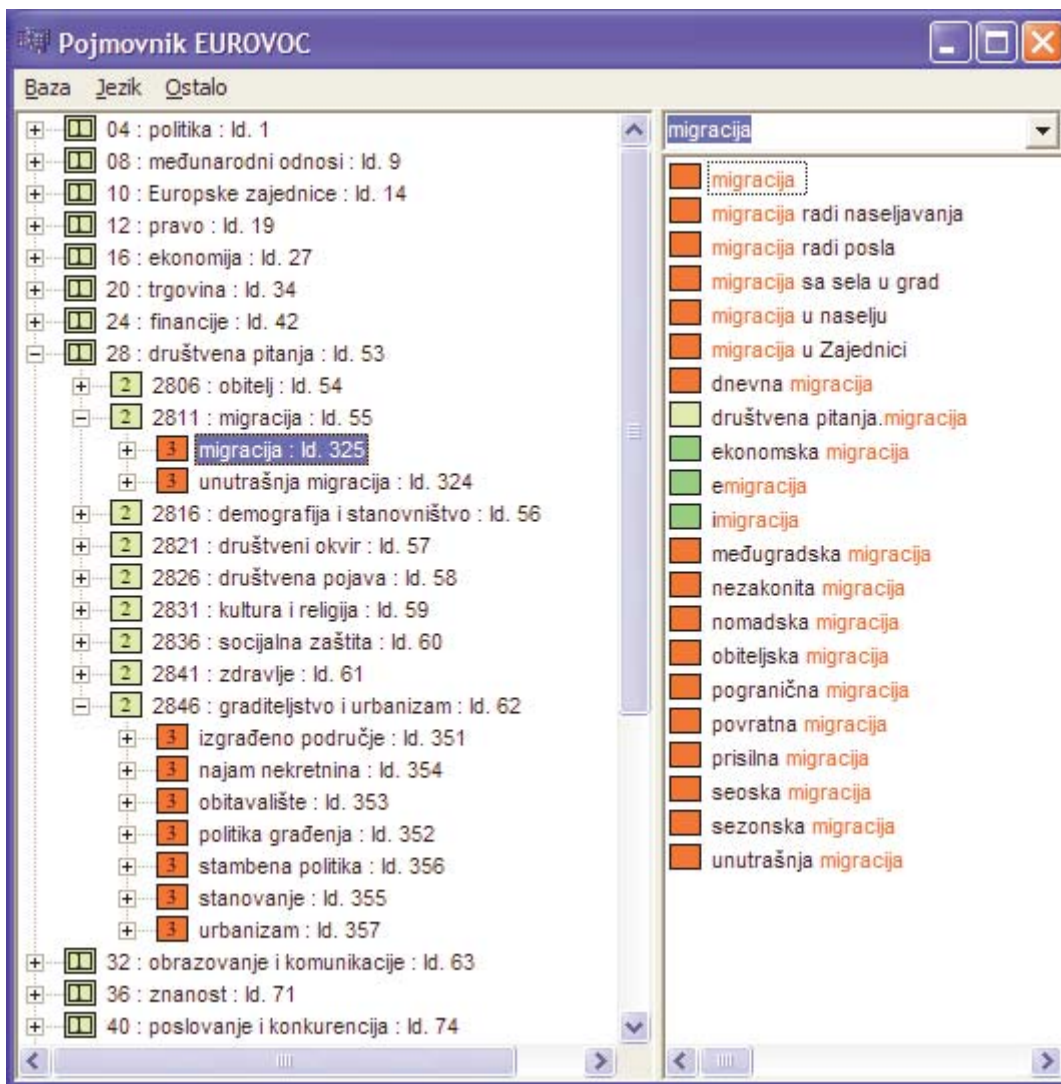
Pojmovnik EUROVOC

Baza Jezik Ostalo

04 : politika : Id. 1
08 : međunarodni odnosi : Id. 9
10 : Europske zajednice : Id. 14
12 : pravo : Id. 19
16 : ekonomija : Id. 27
20 : trgovina : Id. 34
24 : financije : Id. 42
28 : društvena pitanja : Id. 53
2 2806 : obitelj : Id. 54
2 2811 : migracija : Id. 55
3 migracija : Id. 325
3 unutrašnja migracija : Id. 324
2 2816 : demografija i stanovništvo : Id. 56
2 2821 : društveni okvir : Id. 57
2 2826 : društvena pojava : Id. 58
2 2831 : kultura i religija : Id. 59
2 2836 : socijalna zaštita : Id. 60
2 2841 : zdravlje : Id. 61
2 2846 : graditeljstvo i urbanizam : Id. 62
3 izgrađeno područje : Id. 351
3 najam nekretnina : Id. 354
3 obitavalište : Id. 353
3 politika građenja : Id. 352
3 stambena politika : Id. 356
3 stanovanje : Id. 355
3 urbanizam : Id. 357
32 : obrazovanje i komunikacije : Id. 63
36 : znanost : Id. 71
40 : poslovanje i konkurencija : Id. 74

migracija

migracija
migracija radi naseljavanja
migracija radi posla
migracija sa sela u grad
migracija u naselju
migracija u Zajednici
dnevna migracija
društvena pitanja.migracija
ekonomska migracija
emigracija
imigracija
međugradska migracija
nezakonita migracija
nomadska migracija
obiteljska migracija
pogranična migracija
povratna migracija
prisilna migracija
seoska migracija
sezonska migracija
unutrašnja migracija